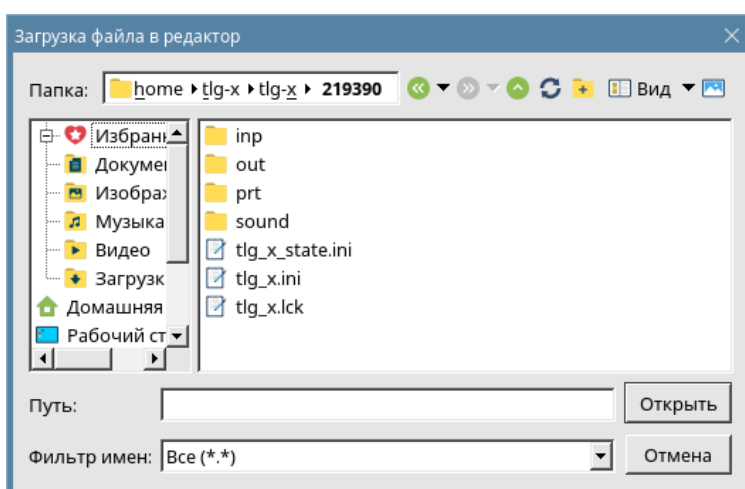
Загрузка файла в редактор

Папка: home ▸ tlg-x ▸ tlg-x ▸ 219390

Вид

Избранн
Докуме
Изобра
Музыка
Видео
Загрузк
Домашняя
Рабочий ст

inp
out
prt
sound
tlg_x_state.ini
tlg_x.ini
tlg_x.lck

Путь:
Открыть

Фильтр имен: Все (*.*)
Отмена